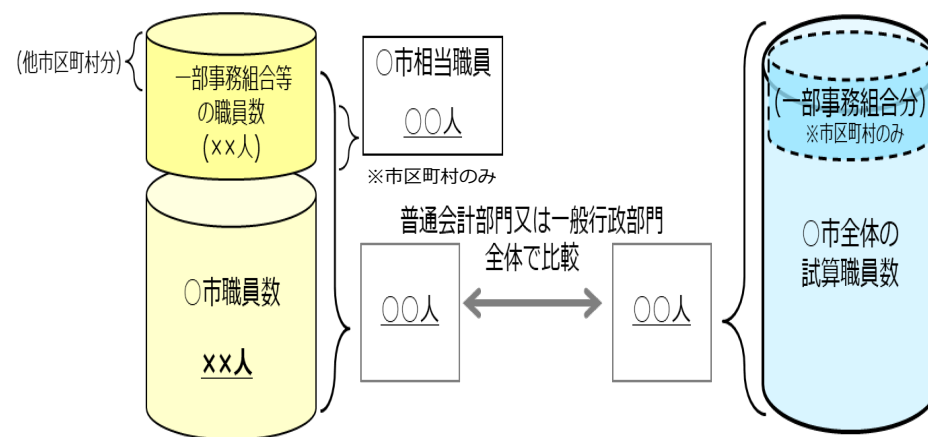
(他市区町村分)

一部事務組合等の職員数
(xx人)

○市職員数

xx人

○市相当職員

○○人

※市区町村のみ

普通会計部門又は一般行政部門
全体で比較

○○人

○○人

(一部事務組合分)
※市区町村のみ

○市全体の
試算職員数